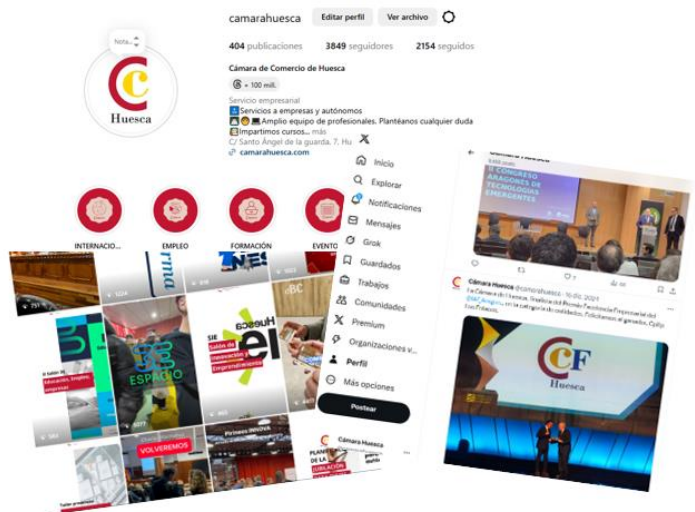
Nota...

Huesca

camarahuesca Editar perfil Ver archivo

404 publicaciones 3849 seguidores 2154 seguidos

Cámara de Comercio de Huesca

+ 100 mil.

Servicio empresarial
Servicios a empresas y autónomos
Amplio equipo de profesionales. Plantéanos cualquier duda
Impartimos cursos... más
C/ Santo Ángel de la guarda, 7, Hu
camarahuesca.com

INTERNACIO... EMPLEO FORMACIÓN EVENTO

X
Inicio
Explorar
Notificaciones
Mensajes
Grok
Guardados
Trabajos
Comunidades
Premium
Organizaciones v...
Perfil
Más opciones
Postear

Cámara Huesca

ESPACIO

Huesca
Salón de Innovación y Emprendimiento

VOLVEREMOS

Pirineos Innova

II CONGRESO ARAGONÉS DE TECNOLOGÍAS EMERGENTES

Cámara Huesca @camarahuesca · 16 dic. 2021
La Cámara de Huesca, finalista del Premio Excelencia Empresarial de @IAF_Aragon en la categoría de calidades. Felicitamos al ganador...

CF
Huesca